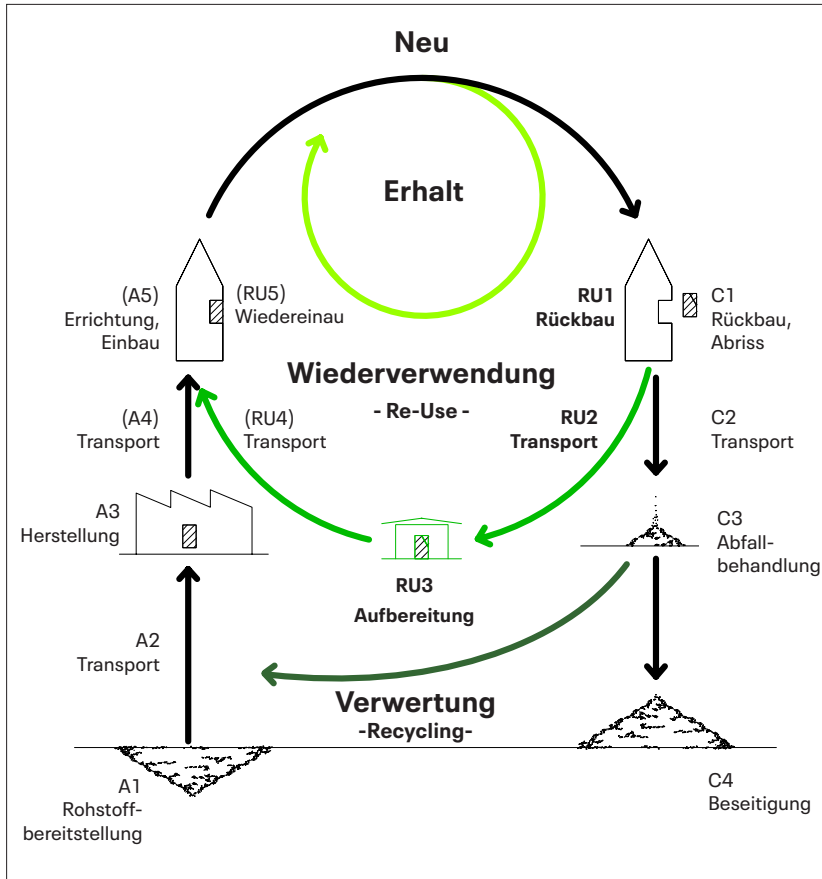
Neu

Erhalt

(A5)
Errichtung,
Einbau

(RU5)
Wiedereinau

RU1
Rückbau

C1
Rückbau,
Abriss

Wiederverwendung
- Re-Use -

(A4)
Transport

(RU4)
Transport

RU2
Transport

C2
Transport

A3
Herstellung

C3
Abfallbehandlung

RU3
Aufbereitung

A2
Transport

Verwertung
-Recycling-

A1
Rohstoffbereitstellung

C4
Beseitigung